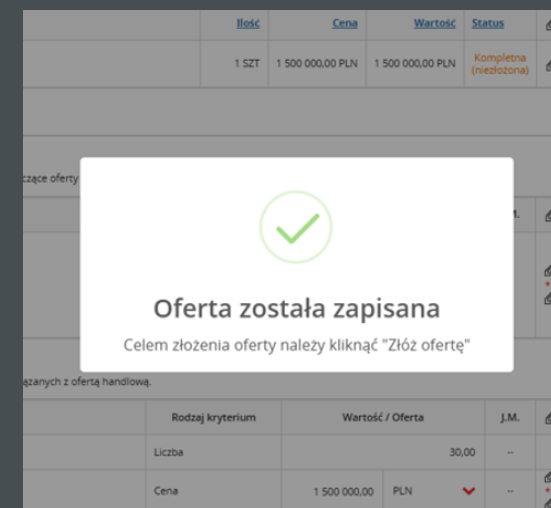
| Ilość | Cena | Wartość | Status |
|---|---|---|---|
| 1 SZT | 1 500 000,00 PLN | 1 500 000,00 PLN | Kompletna (niezłożona) |

czące oferty

J.M.

Oferta została zapisana

Celem złożenia oferty należy kliknąć "Złóż ofertę"

ązanych z ofertą handlową.

| Rodzaj kryterium | Wartość / Oferta | | J.M. |
|---|---|---|---|
| Liczba | 30,00 | | -- |
| Cena | 1 500 000,00 | PLN | -- |